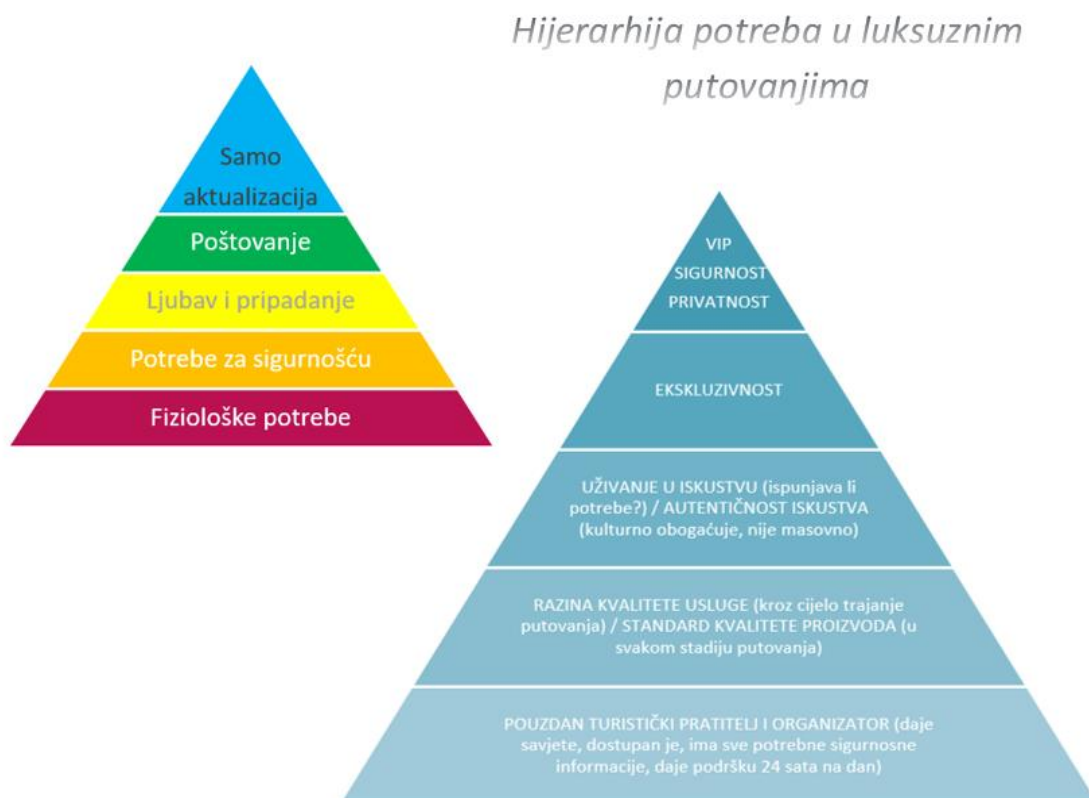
Hijerarhija potreba u luksuznim putovanjima

Samo aktualizacija

Poštovanje

Ljubav i pripadanje

Potrebe za sigurnošću

Fiziološke potrebe

VIP
SIGURNOST
PRIVATNOST

EKSKLUZIVNOST

UŽIVANJE U ISKUSTVU (ispunjava li potrebe?) / AUTENTIČNOST ISKUSTVA (kulturno obogaćuje, nije masovno)

RAZINA KVALITETE USLUGE (kroz cijelo trajanje putovanja) / STANDARD KVALITETE PROIZVODA (u svakom stadiju putovanja)

POUZDAN TURISTIČKI PRATITELJ I ORGANIZATOR (daje savjete, dostupan je, ima sve potrebne sigurnosne informacije, daje podršku 24 sata na dan)